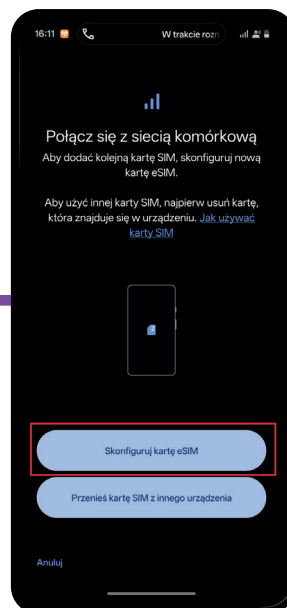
16:11 W trakcie rozn

Połącz się z siecią komórkową

Aby dodać kolejną kartę SIM, skonfiguruj nową kartę eSIM.

Aby użyć innej karty SIM, najpierw usuń kartę, która znajduje się w urządzeniu. Jak używać karty SIM

Skonfiguruj kartę eSIM

Przenieś kartę SIM z innego urządzenia

Anuluj